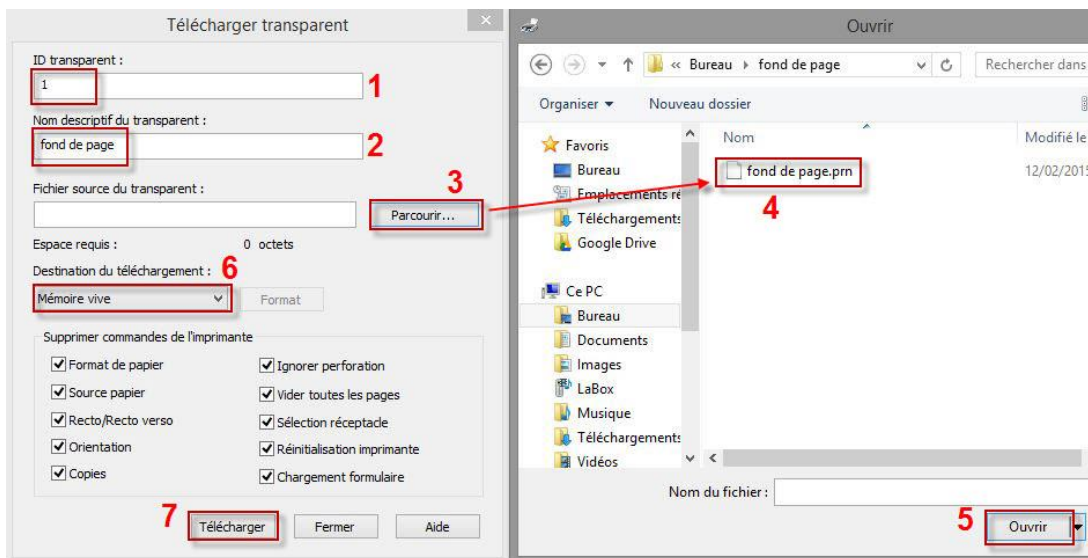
Télécharger transparent

ID transparent :
1
1

Nom descriptif du transparent :
fond de page
2

Fichier source du transparent :
3
Parcourir...

Espace requis : 0 octets

Destination du téléchargement :
6
Mémoire vive
Format

Supprimer commandes de l'imprimante
Format de papier
Ignorer perforation
Source papier
Vider toutes les pages
Recto/Recto verso
Sélection réceptacle
Orientation
Réinitialisation imprimante
Copies
Chargement formulaire

7
Télécharger
Fermer
Aide

Ouvrir

« Bureau › fond de page
Rechercher dans

Organiser ▾
Nouveau dossier

Favoris
Bureau
Emplacements ré
Téléchargements
Google Drive

Ce PC
Bureau
Documents
Images
LaBox
Musique
Téléchargements
Vidéos

Nom
Modifié le
fond de page.prn
12/02/201
4

Nom du fichier :
5
Ouvrir